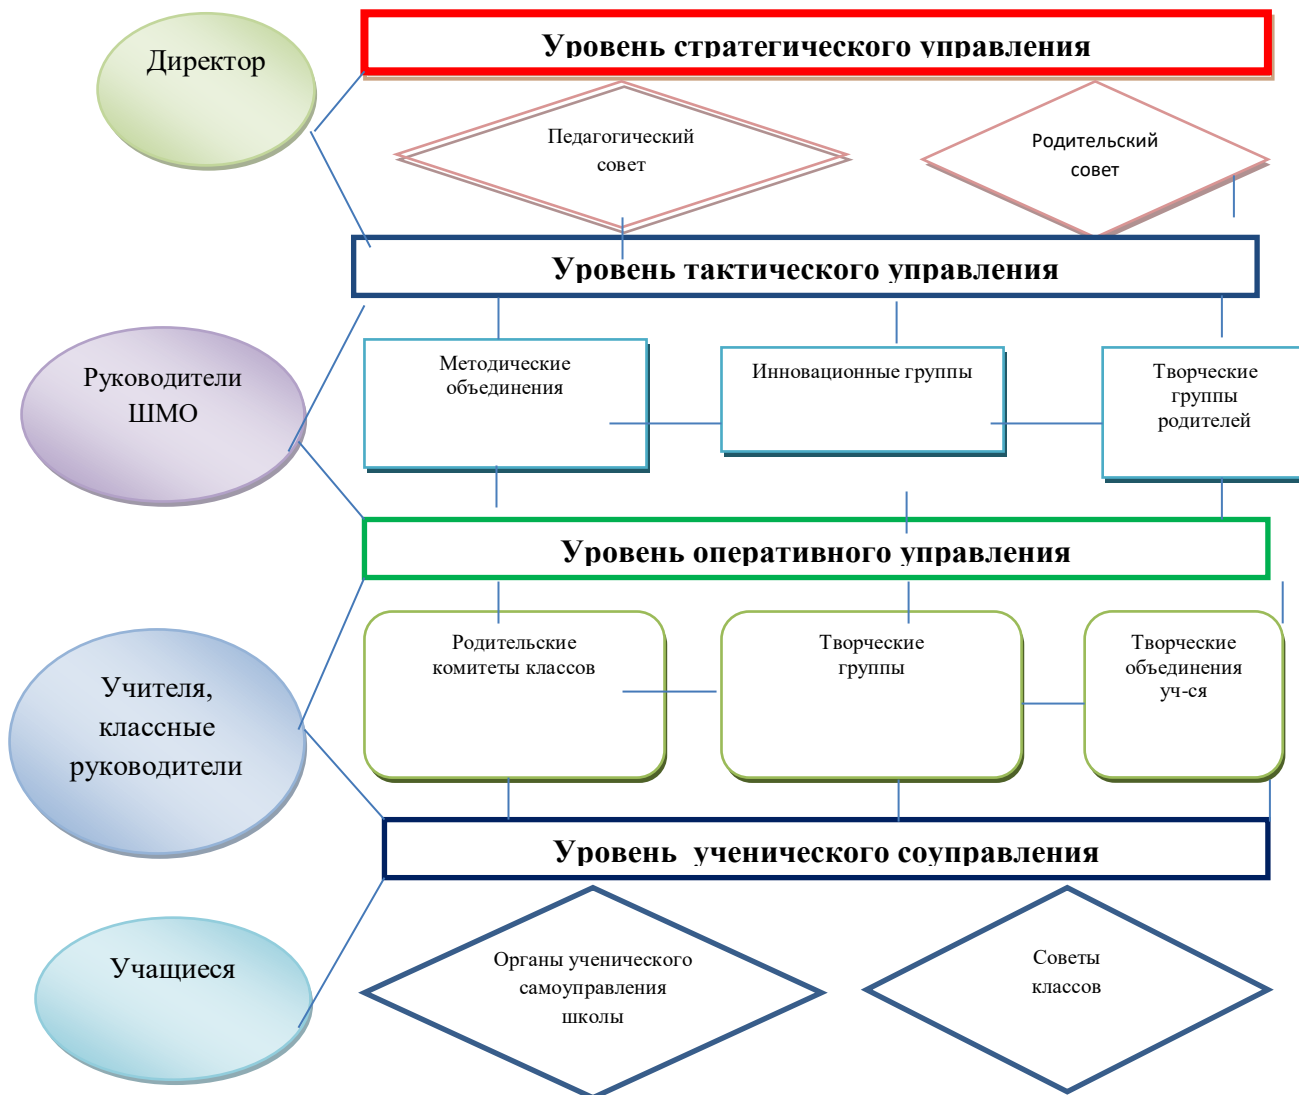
Директор

Уровень стратегического управления

Педагогический совет

Родительский совет

Уровень тактического управления

Руководители ШМО

Методические объединения

Инновационные группы

Творческие группы родителей

Уровень оперативного управления

Учителя, классные руководители

Родительские комитеты классов

Творческие группы

Творческие объединения уч-ся

Уровень ученического соуправления

Учащиеся

Органы ученического самоуправления школы

Советы классов